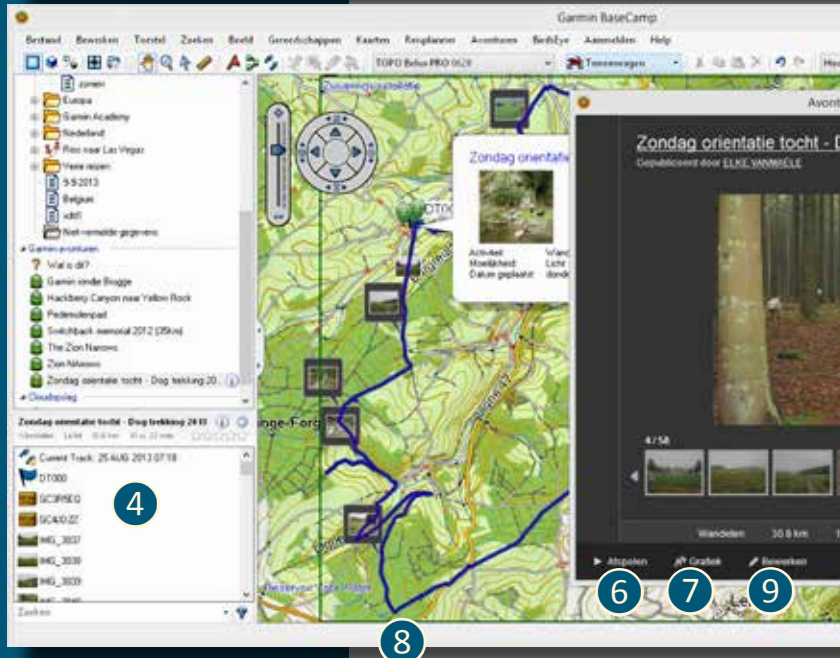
Garmin BaseCamp

Bestand Bewerken Toestel Zoeken Beeld Gereedschappen Kaarten Reisplanner Avonturen BirdsEye Aanmelden Help

TOPO Belux PRO 0628

Toeneemwegen

zonen
Europa
Garmin Academy
Nederland
Reis naar Las Vegas
Verre reizen
9.9.2013
Belgium
xdkfl
Niet-vermelde gegevens

Garmin-avonturen
Wat is dit?
Garmin ronde Brugge
Hackberry Canyon near Yellow Rock
Pedersdenpad
Switchback memorial 2012 (35km)
The Zion Narrows
Zion Nitwons
Zondag orientatie tocht - Dog trekking 20...

Zondag orientatie tocht - Dog trekking 2413

Current Track: 25 AUG 2013 07:18
DT000
SC3R5EQ
SC4D2Z7
IMG_3037
IMG_3038
IMG_3039

Zoeken

4

Zondag orientatie
Activiteit: Wand
Moeilijkheid: Licht
Datum geplaatst: zond

DTO

Avont

Zondag orientatie tocht - D
Gepubliceerd door ELKE VANMEELE

4 / 58

Wandelen 30.8 km

Afspelen Grafiek Bewerken

6 7 9

8